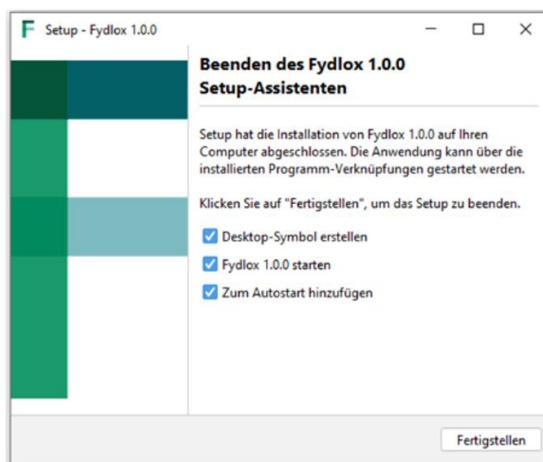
F Setup - Fydlox 1.0.0

Beenden des Fydlox 1.0.0 Setup-Assistenten

Setup hat die Installation von Fydlox 1.0.0 auf Ihren Computer abgeschlossen. Die Anwendung kann über die installierten Programm-Verknüpfungen gestartet werden.

Klicken Sie auf "Fertigstellen", um das Setup zu beenden.

Desktop-Symbol erstellen

Fydlox 1.0.0 starten

Zum Autostart hinzufügen

Fertigstellen